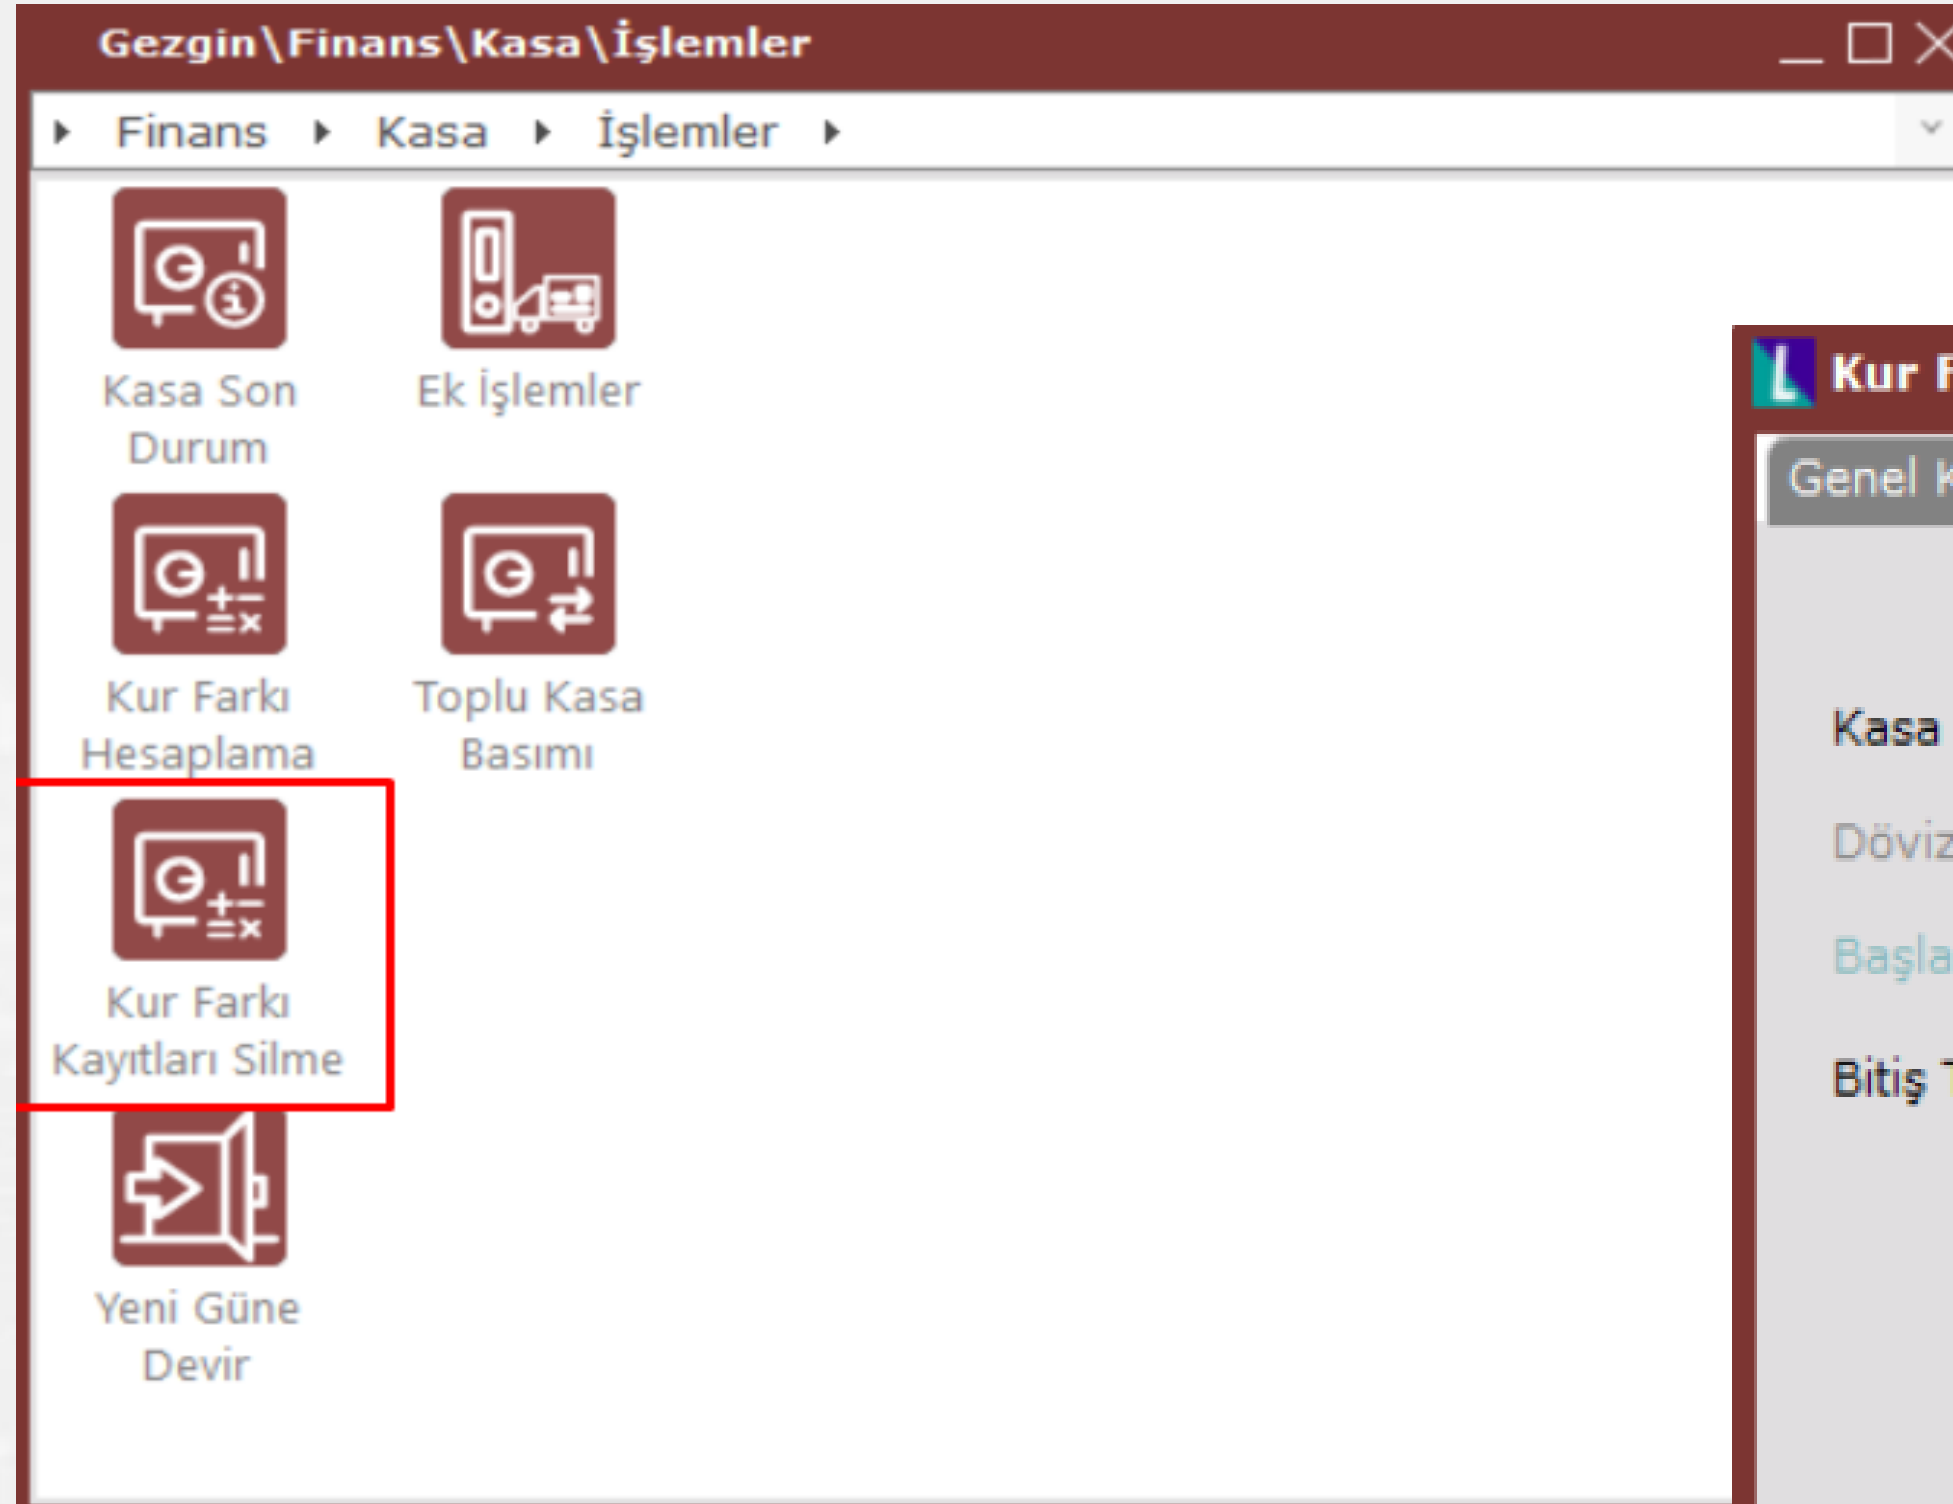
Gezgin\Finans\Kasa\İşlemler

Finans Kasa İşlemler

Kasa Son Durum

Ek İşlemler

Kur Farkı Hesaplama

Toplu Kasa Basımı

Kur Farkı Kayıtları Silme

Yeni Güne Devir

Kur F

Genel K

Kasa

Döviz

Başla

Bitiş T